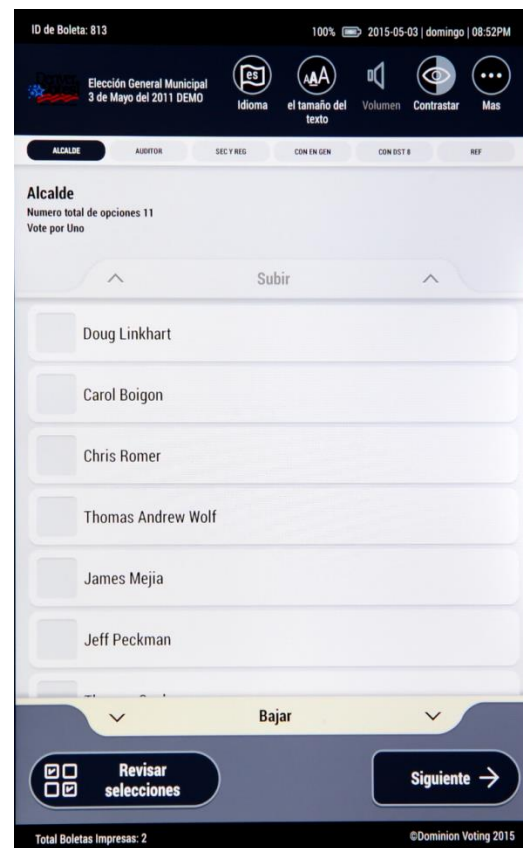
ID de Boleta: 813

100% 2015-05-03 | domingo | 08:52PM

Elección General Municipal
3 de Mayo del 2011 DEMO

es
Idioma

AA
el tamaño del texto

Volumen

Contrastar

Mas

ALCALDE | AUDITOR | SEC Y REG | CON EN GEN | CON DST 8 | REF

Alcalde
Numero total de opciones 11
Vote por Uno

Subir

Doug Linkhart

Carol Boigon

Chris Romer

Thomas Andrew Wolf

James Mejia

Jeff Peckman

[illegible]

Bajar

Revisar selecciones

Siguiente →

Total Boletas Impresas: 2

©Dominion Voting 2015